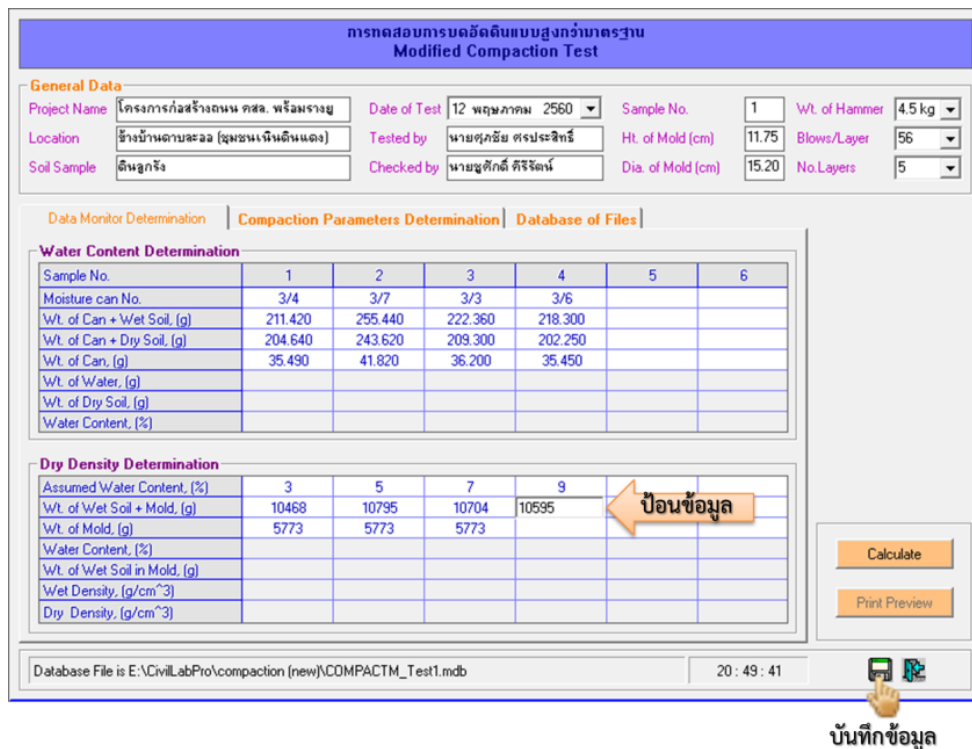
การทดสอบการบดอัดดินแบบสูงกว่ามาตรฐาน
Modified Compaction Test

General Data

Project Name: โครงการก่อสร้างถนน คสล. พร้อมรางยู
Date of Test: 12 พฤษภาคม 2560
Sample No.: 1
Wt. of Hammer: 4.5 kg

Location: ข้างบ้านตาบละออ (ชุมชนเนินดินแดง)
Tested by: นายศุภชัย ศรประสิทธิ์
Ht. of Mold (cm): 11.75
Blows/Layer: 56

Soil Sample: ดินลูกรัง
Checked by: นายชูศักดิ์ คีรีรัตน์
Dia. of Mold (cm): 15.20
No.Layers: 5

Data Monitor Determination | Compaction Parameters Determination | Database of Files

Water Content Determination

| Sample No. | 1 | 2 | 3 | 4 | 5 | 6 |
|---|---|---|---|---|---|---|
| Moisture can No. | 3/4 | 3/7 | 3/3 | 3/6 | | |
| Wt. of Can + Wet Soil, (g) | 211.420 | 255.440 | 222.360 | 218.300 | | |
| Wt. of Can + Dry Soil, (g) | 204.640 | 243.620 | 209.300 | 202.250 | | |
| Wt. of Can, (g) | 35.490 | 41.820 | 36.200 | 35.450 | | |
| Wt. of Water, (g) | | | | | | |
| Wt. of Dry Soil, (g) | | | | | | |
| Water Content, (%) | | | | | | |

Dry Density Determination

| Assumed Water Content, (%) | 3 | 5 | 7 | 9 | | |
|---|---|---|---|---|---|---|
| Wt. of Wet Soil + Mold, (g) | 10468 | 10795 | 10704 | 10595 | | |
| Wt. of Mold, (g) | 5773 | 5773 | 5773 | | | |
| Water Content, (%) | | | | | | |
| Wt. of Wet Soil in Mold, (g) | | | | | | |
| Wet Density, (g/cm^3) | | | | | | |
| Dry Density, (g/cm^3) | | | | | | |

ป้อนข้อมูล

Calculate

Print Preview

Database File is E:\CivilLabPro\compaction (new)\COMPACTM_Test1.mdb

20 : 49 : 41

บันทึกข้อมูล